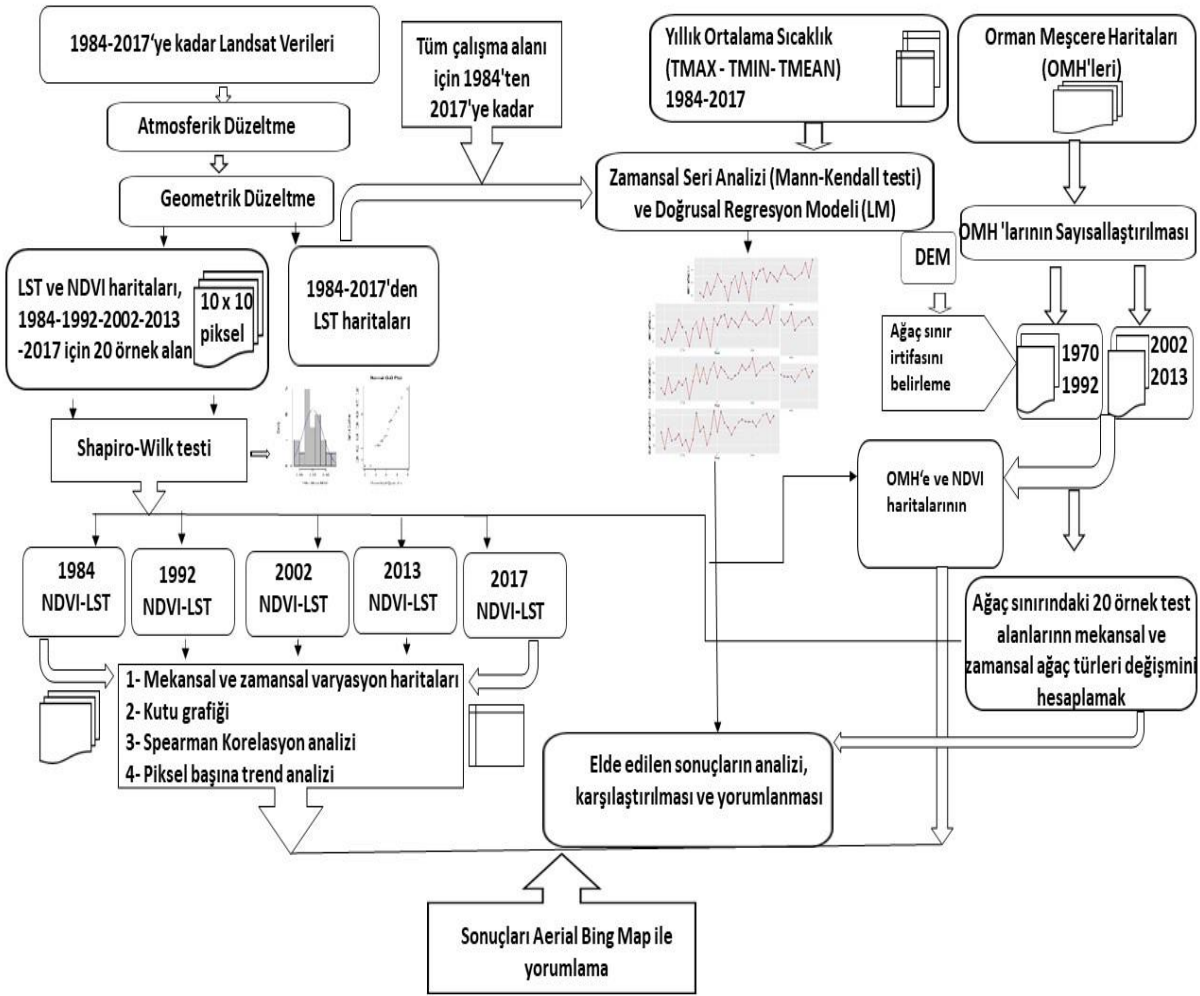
1984-2017‘ye kadar Landsat Verileri

Atmosferik Düzeltme

Geometrik Düzeltme

Tüm çalışma alanı için 1984'ten 2017'ye kadar

Yıllık Ortalama Sıcaklık (TMAX - TMIN- TMEAN) 1984-2017

Orman Meşcere Haritaları (OMH'leri)

Zamansal Seri Analizi (Mann-Kendall testi) ve Doğrusal Regresyon Modeli (LM)

OMH 'larının Sayısallaştırılması

LST ve NDVI haritaları, 1984-1992-2002-2013 -2017 için 20 örnek alan

10 x 10 piksel

1984-2017'den LST haritaları

DEM

Ağaç sınır irtifasını belirleme

1970
1992

2002
2013

Shapiro-Wilk testi

OMH‘e ve NDVI haritalarının

1984 NDVI-LST

1992 NDVI-LST

2002 NDVI-LST

2013 NDVI-LST

2017 NDVI-LST

Ağaç sınırındaki 20 örnek test alanlarınn mekansal ve zamansal ağaç türleri değişmini hesaplamak

1- Mekansal ve zamansal varyasyon haritaları
2- Kutu grafiği
3- Spearman Korelasyon analizi
4- Piksel başına trend analizi

Elde edilen sonuçların analizi, karşılaştırılması ve yorumlanması

Sonuçları Aerial Bing Map ile yorumlama